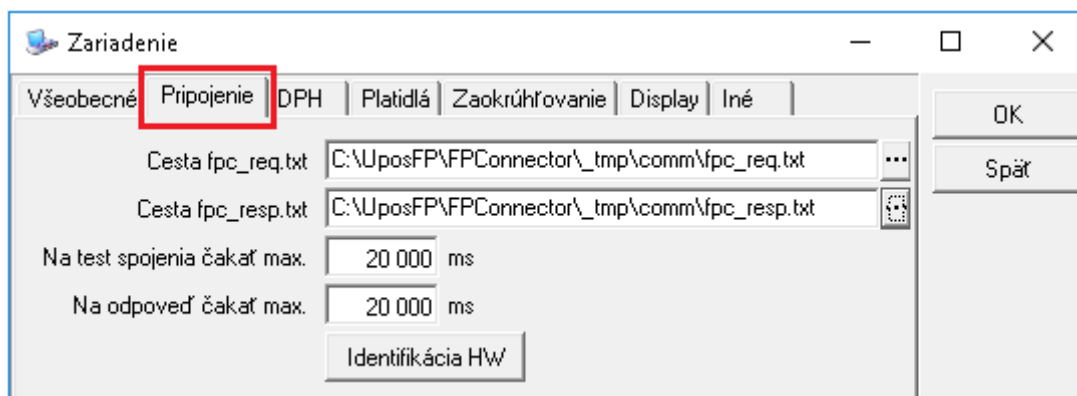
Zariadenie

Všeobecné | Pripojenie | DPH | Platidlá | Zaokrúhľovanie | Display | Iné

OK

Späť

Cesta fpc_req.txt C:\UposFP\FPConnector\_tmp\comm\fpc_req.txt ...

Cesta fpc_resp.txt C:\UposFP\FPConnector\_tmp\comm\fpc_resp.txt ...

Na test spojenia čakať max. 20 000 ms

Na odpoveď čakať max. 20 000 ms

Identifikácia HW